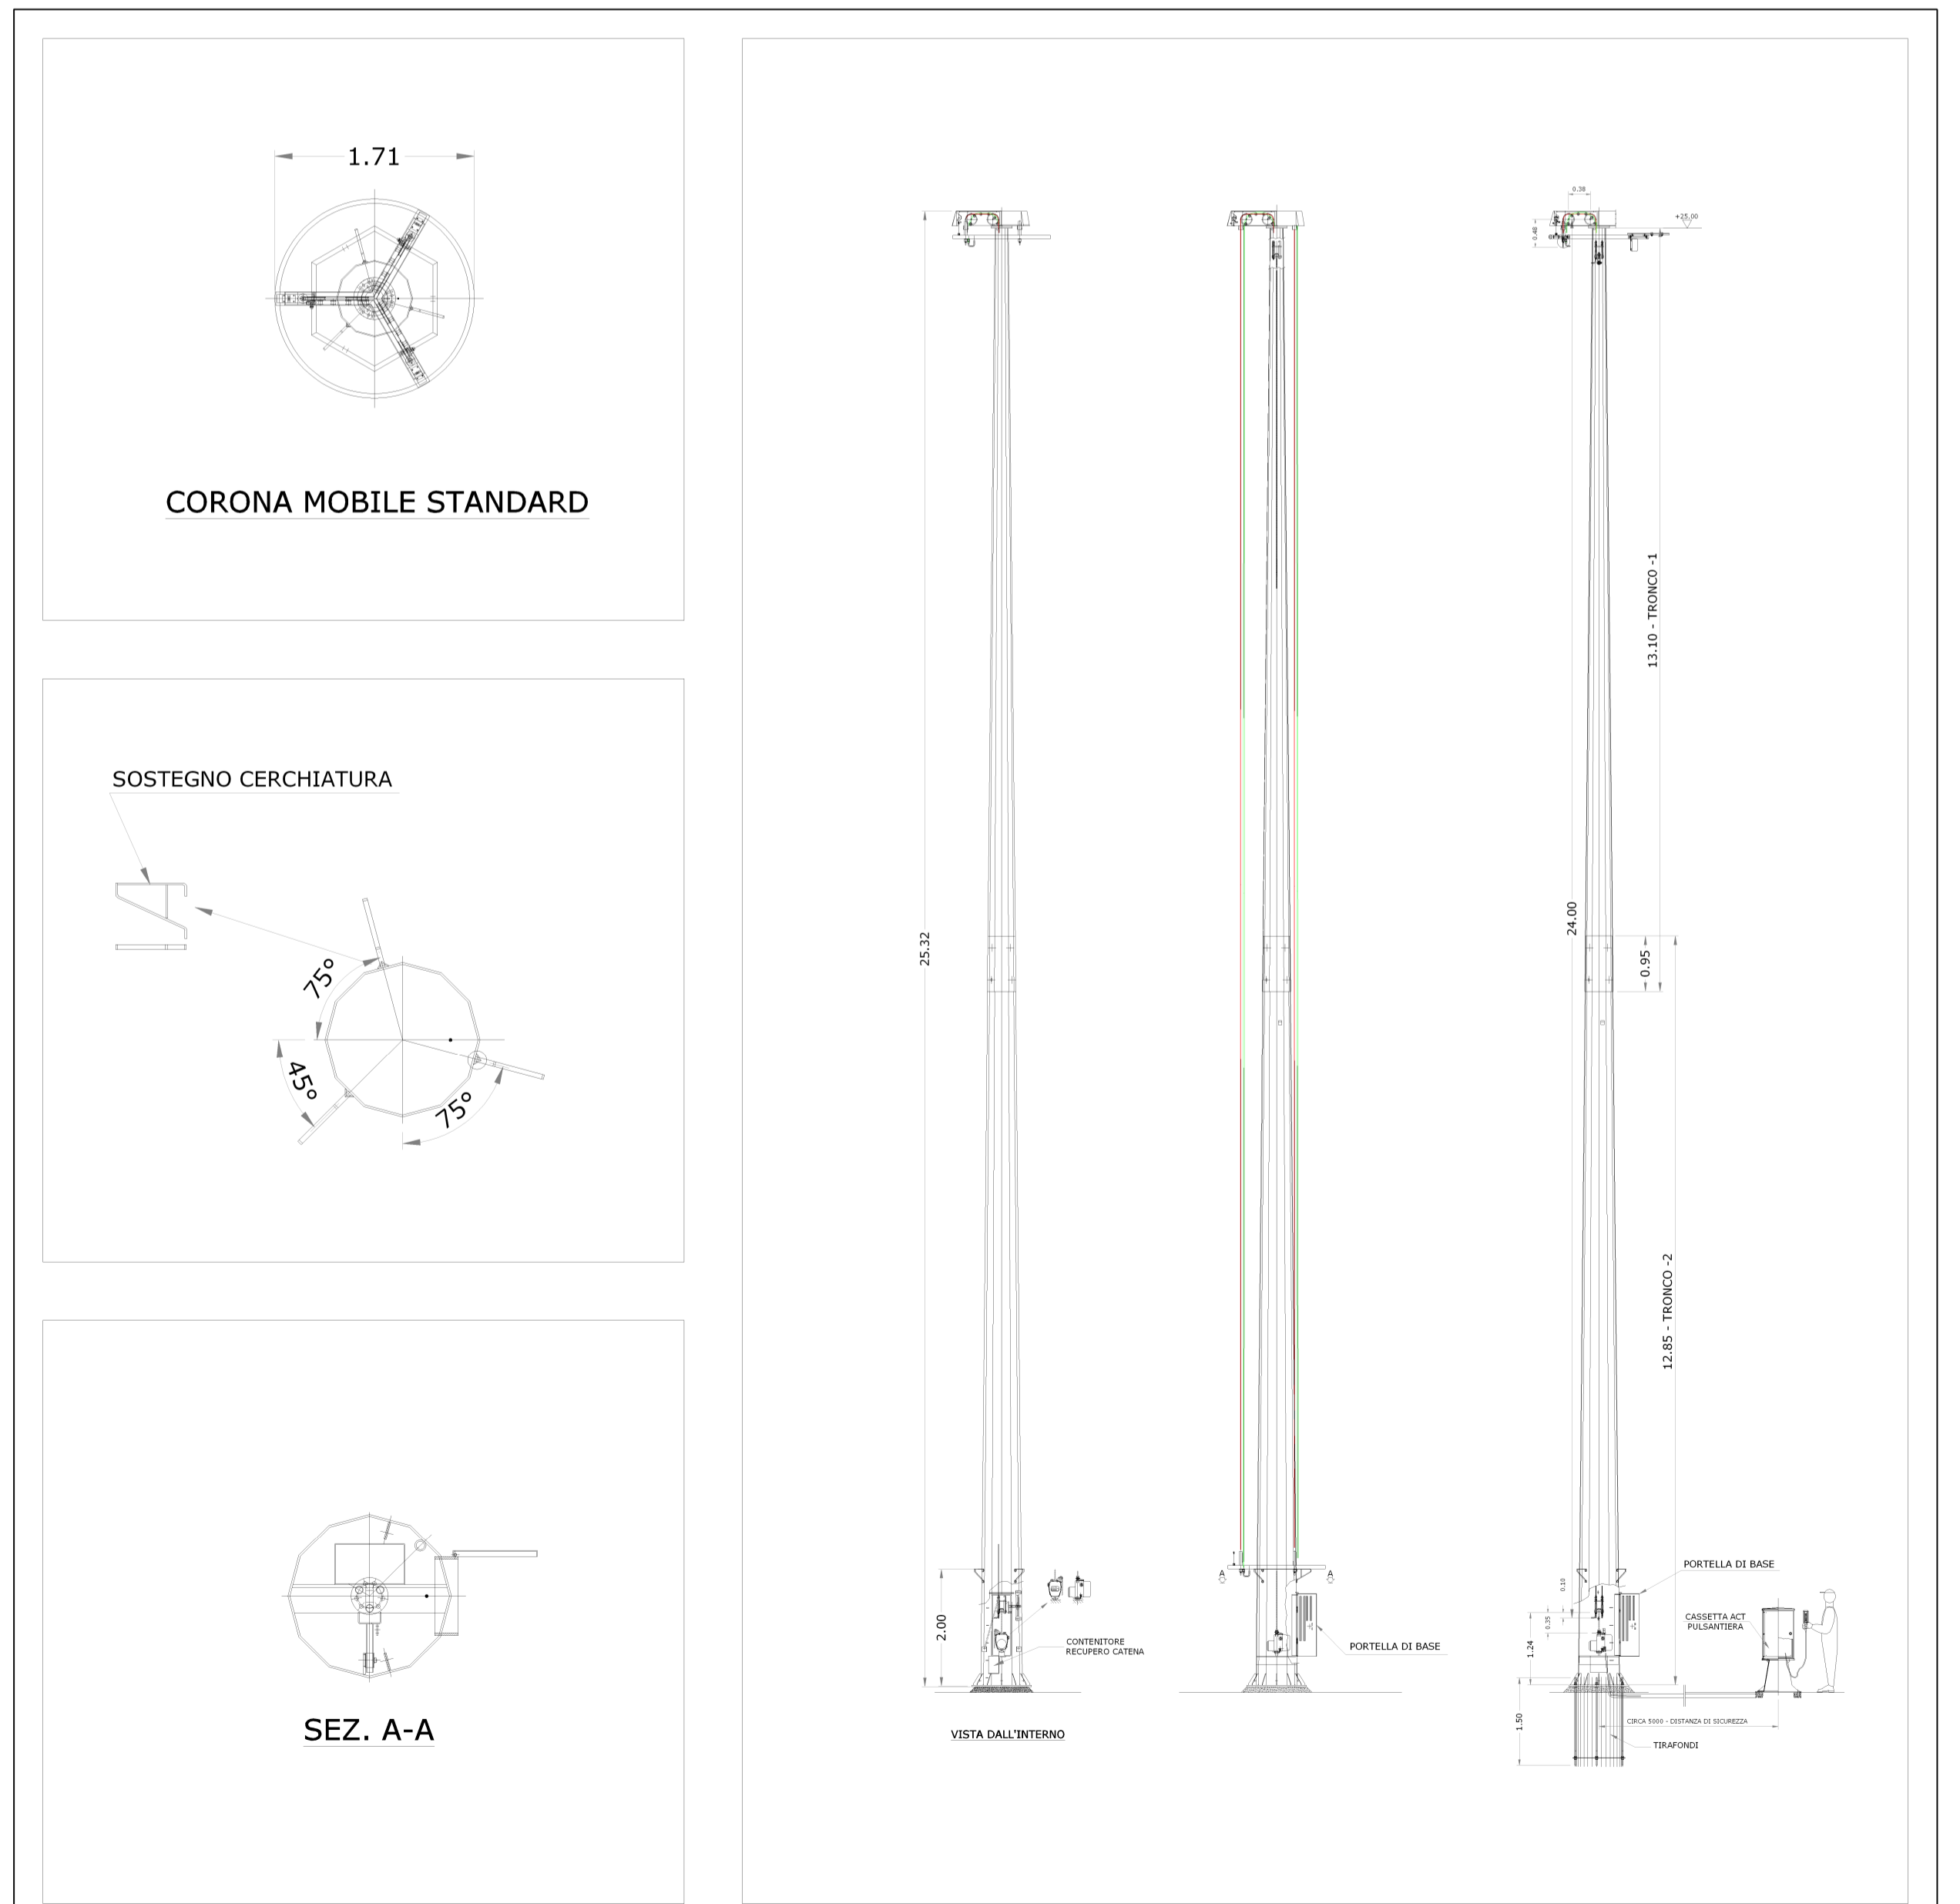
1.71

CORONA MOBILE STANDARD

SOSTEGNO CERCHIATURA

75°

45°

75°

SEZ. A-A

25.32

2.00

CONTENITORE RECUPERO CATENA

VISTA DALL'INTERNO

A

A

PORTELLA DI BASE

0.38

+25.00

0.48

13.10 - TRONCO -1

24.00

0.95

12.85 - TRONCO -2

PORTELLA DI BASE

CASSETTA ACT PULSANTIERA

0.10

0.35

1.24

1.50

CIRCA 5000 - DISTANZA DI SICUREZZA

TIRAFONDI